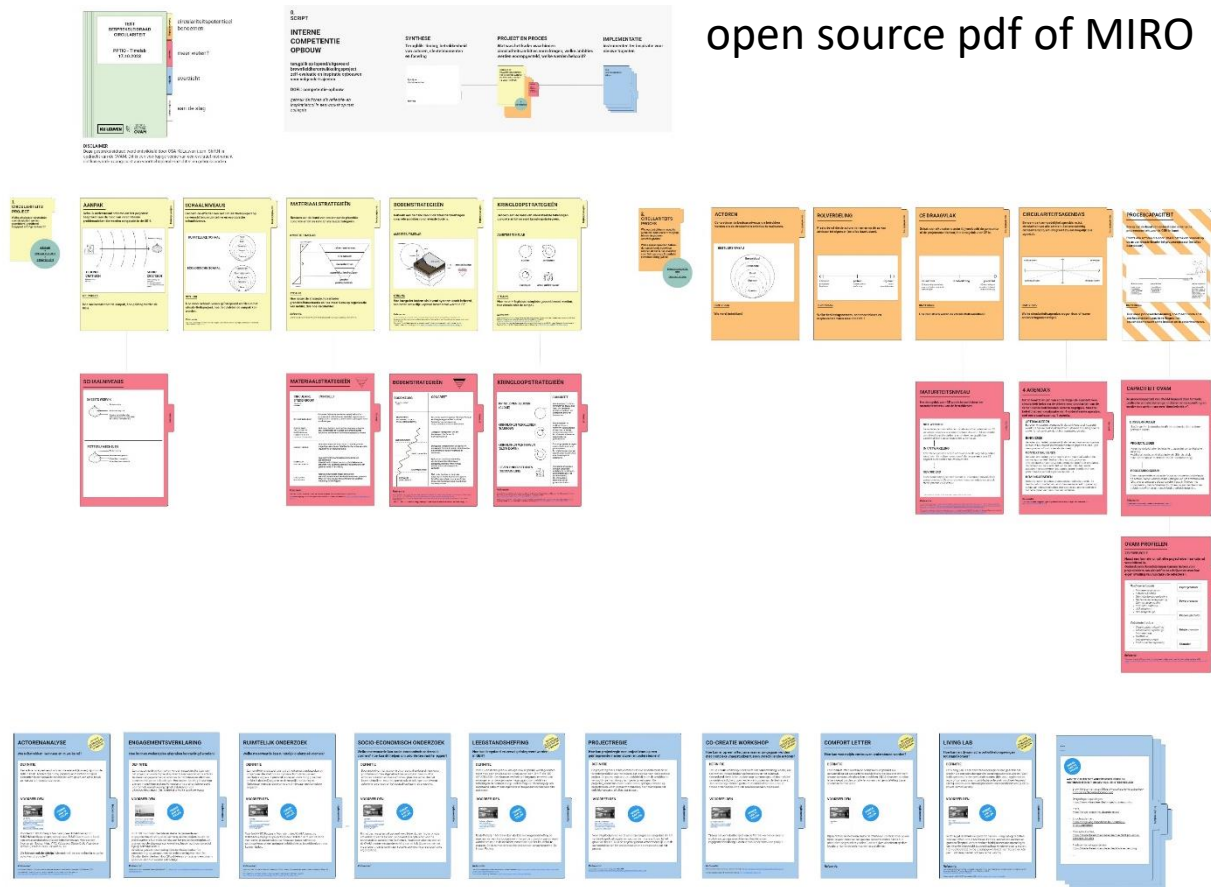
open source pdf of MIRO

TEST
SPEEDTESTGRAAD
CIRCULARITEIT

PITCH - THEMA
17.10.2022

circulariteitspotentieel
bepaalt

hoe verder?

wat/hoe

aan de slag

DISCLAIMER

6.
SCRIPT

INTERNE
COMPETENTIE
OPBOUW

SYNTHESE

PROJECT EN PROCES

IMPLEMENTATIE

1.
CIRCULARITEIT
PROJECT

AANPAK

SCHAALNIVEAUS

MATERIAALSTRATEGIËN

BODEMSTRATEGIËN

KRINGLOOPSTRATEGIËN

SCHAALNIVEAUS

MATERIAALSTRATEGIËN

BODEMSTRATEGIËN

KRINGLOOPSTRATEGIËN

2.
CIRCULARITEIT
PROCES

ACTOREN

ROLVERDELING

CIRCULARITEITSAGENDA

PROJECTCAPACITEIT

MATURITEITSNIVEAU

4 AGENDA'S

CAPACITEIT OVAM

OVAM PROFIELEN

ACTORENANALYSE

ENGAGEMENTSVERKLARING

RUIMTELIJK ONDERZOEK

SOCIO-ECONOMISCH ONDERZOEK

LEEGSTANDSHEFFING

PROJECTREGIE

CO-CREATIE WORKSHOP

COMFORT LETTER

LIVING LAB